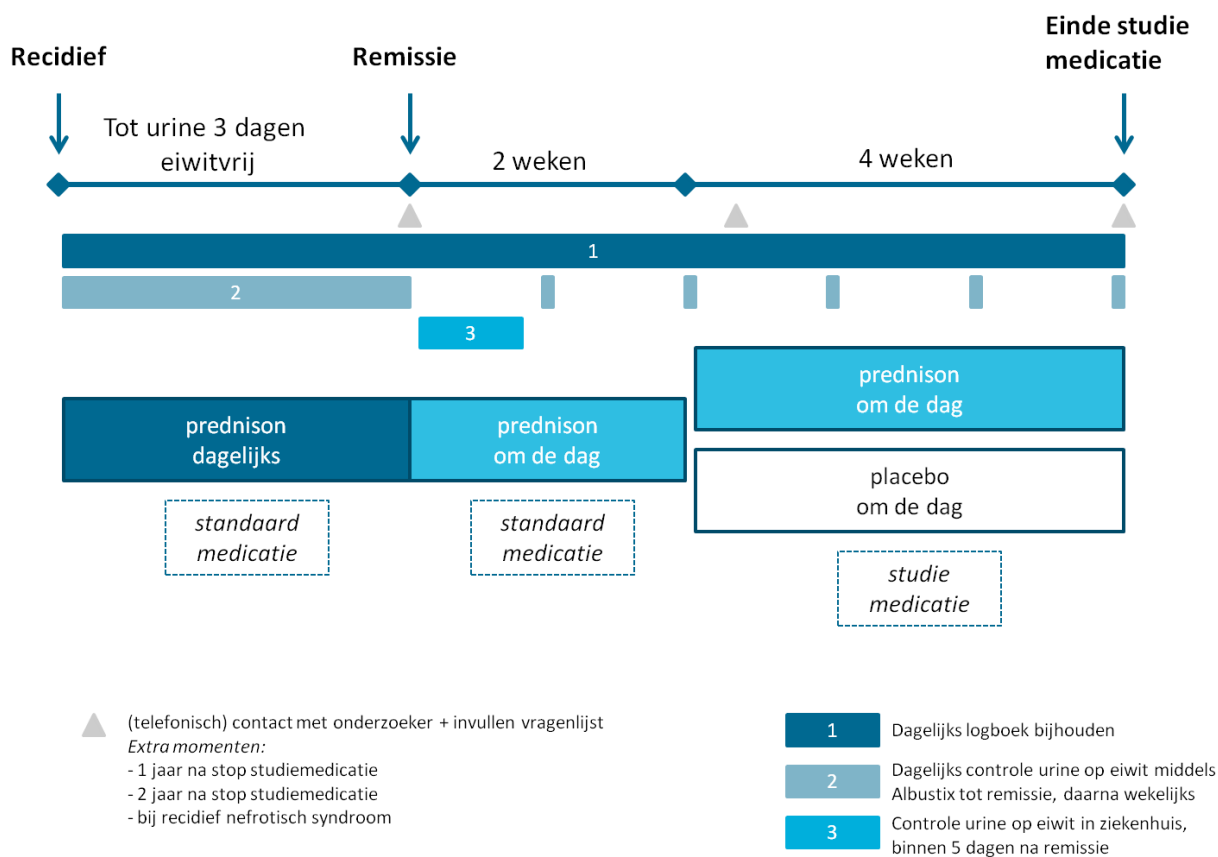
Recidief

Remissie

Einde studie medicatie

Tot urine 3 dagen eiwitvrij

2 weken

4 weken

1

2

3

prednison dagelijks

prednison om de dag

prednison om de dag

placebo om de dag

standaard medicatie

standaard medicatie

studie medicatie

(telefonisch) contact met onderzoeker + invullen vragenlijst
Extra momenten:
- 1 jaar na stop studiemedicatie
- 2 jaar na stop studiemedicatie
- bij recidief nefrotisch syndroom

1 Dagelijks logboek bijhouden

2 Dagelijks controle urine op eiwit middels Albustix tot remissie, daarna wekelijks

3 Controle urine op eiwit in ziekenhuis, binnen 5 dagen na remissie